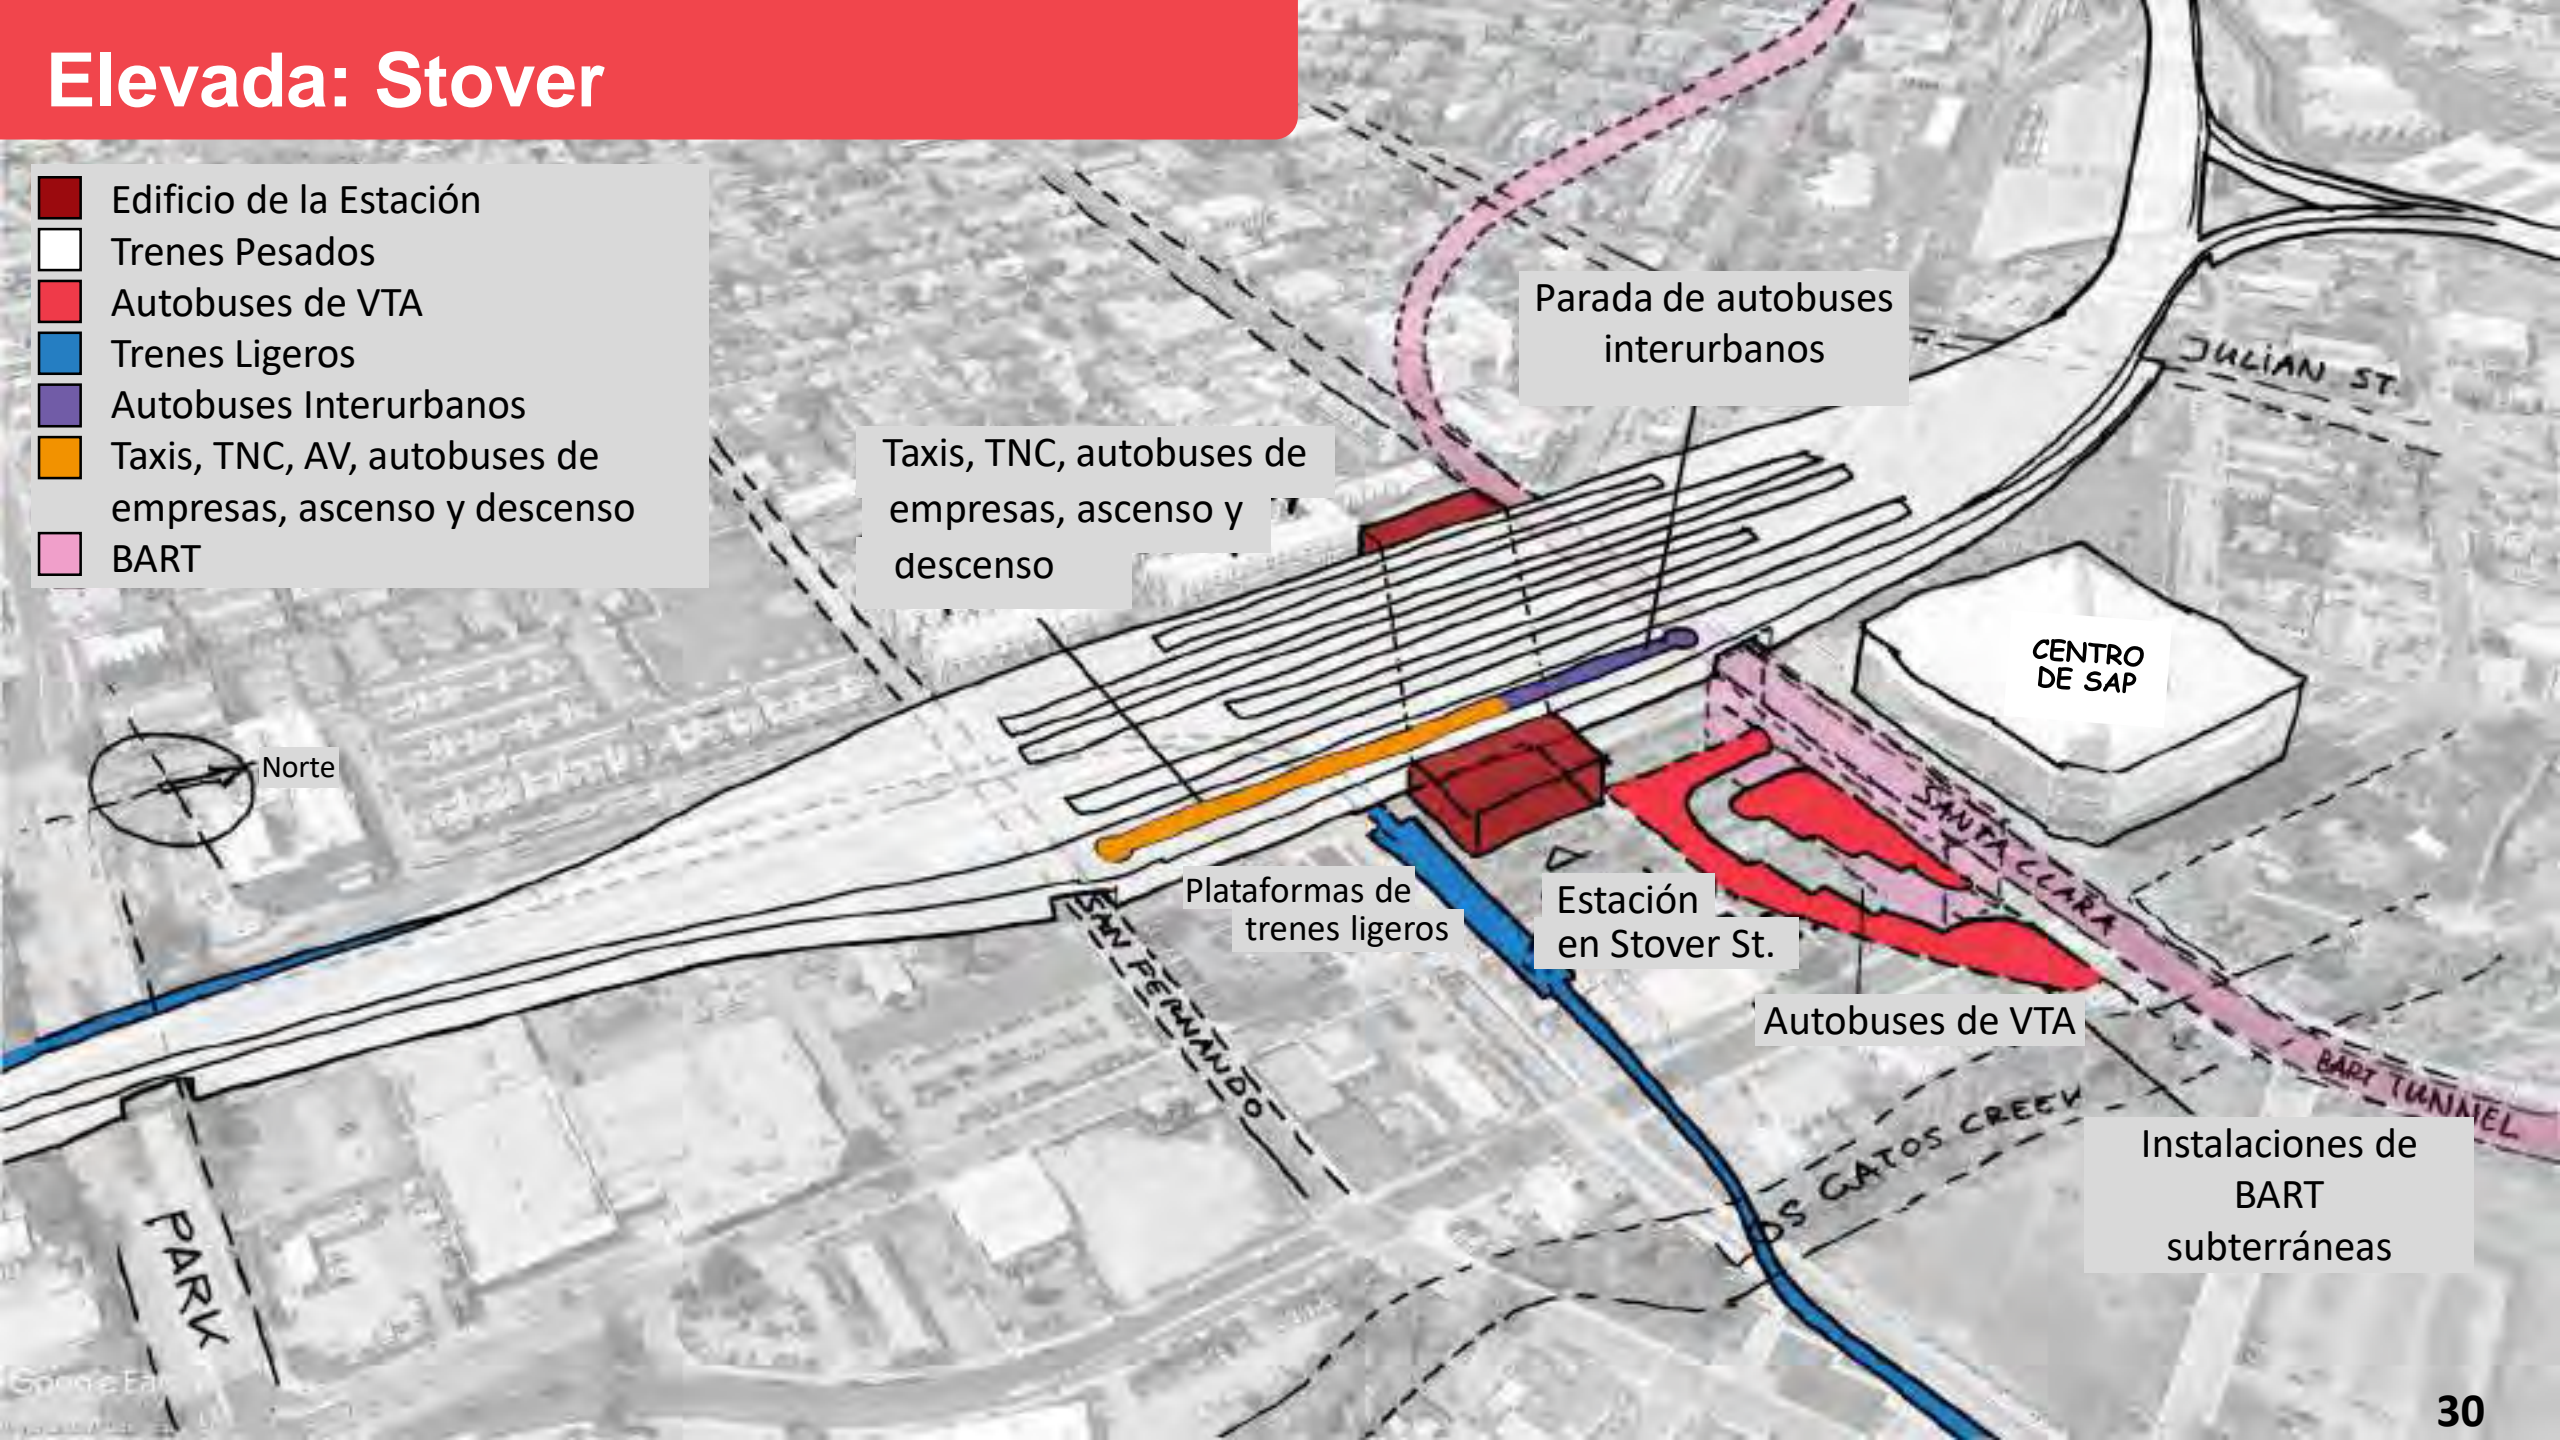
Elevada: Stover

Edificio de la Estación
Trenes Pesados
Autobuses de VTA
Trenes Ligeros
Autobuses Interurbanos
Taxis, TNC, AV, autobuses de empresas, ascenso y descenso
BART

Parada de autobuses interurbanos

JULIAN ST.

Taxis, TNC, autobuses de empresas, ascenso y descenso

CENTRO DE SAP

Norte

SANTA CLARA

Plataformas de trenes ligeros

Estación en Stover St.

SAN FERNANDO

Autobuses de VTA

BART TUNNEL

LOS GATOS CREEK

Instalaciones de BART subterráneas

PARK

Google Earth

30